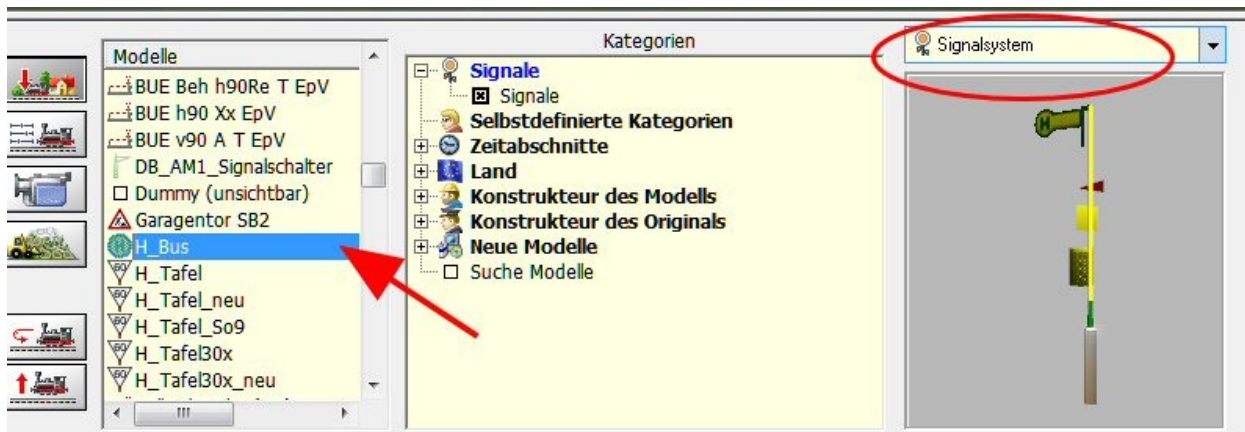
Modelle

BUE Beh h90Re T EpV
BUE h90 Xx EpV
BUE v90 A T EpV
DB_AM1_Signalschalter
Dummy (unsichtbar)
Garagentor SB2
H_Bus
H_Tafel
H_Tafel_neu
H_Tafel_So9
H_Tafel30x
H_Tafel30x_neu

Kategorien

Signale
Signale
Selbstdefinierte Kategorien
Zeitabschnitte
Land
Konstrukteur des Modells
Konstrukteur des Originals
Neue Modelle
Suche Modelle

Signalsystem